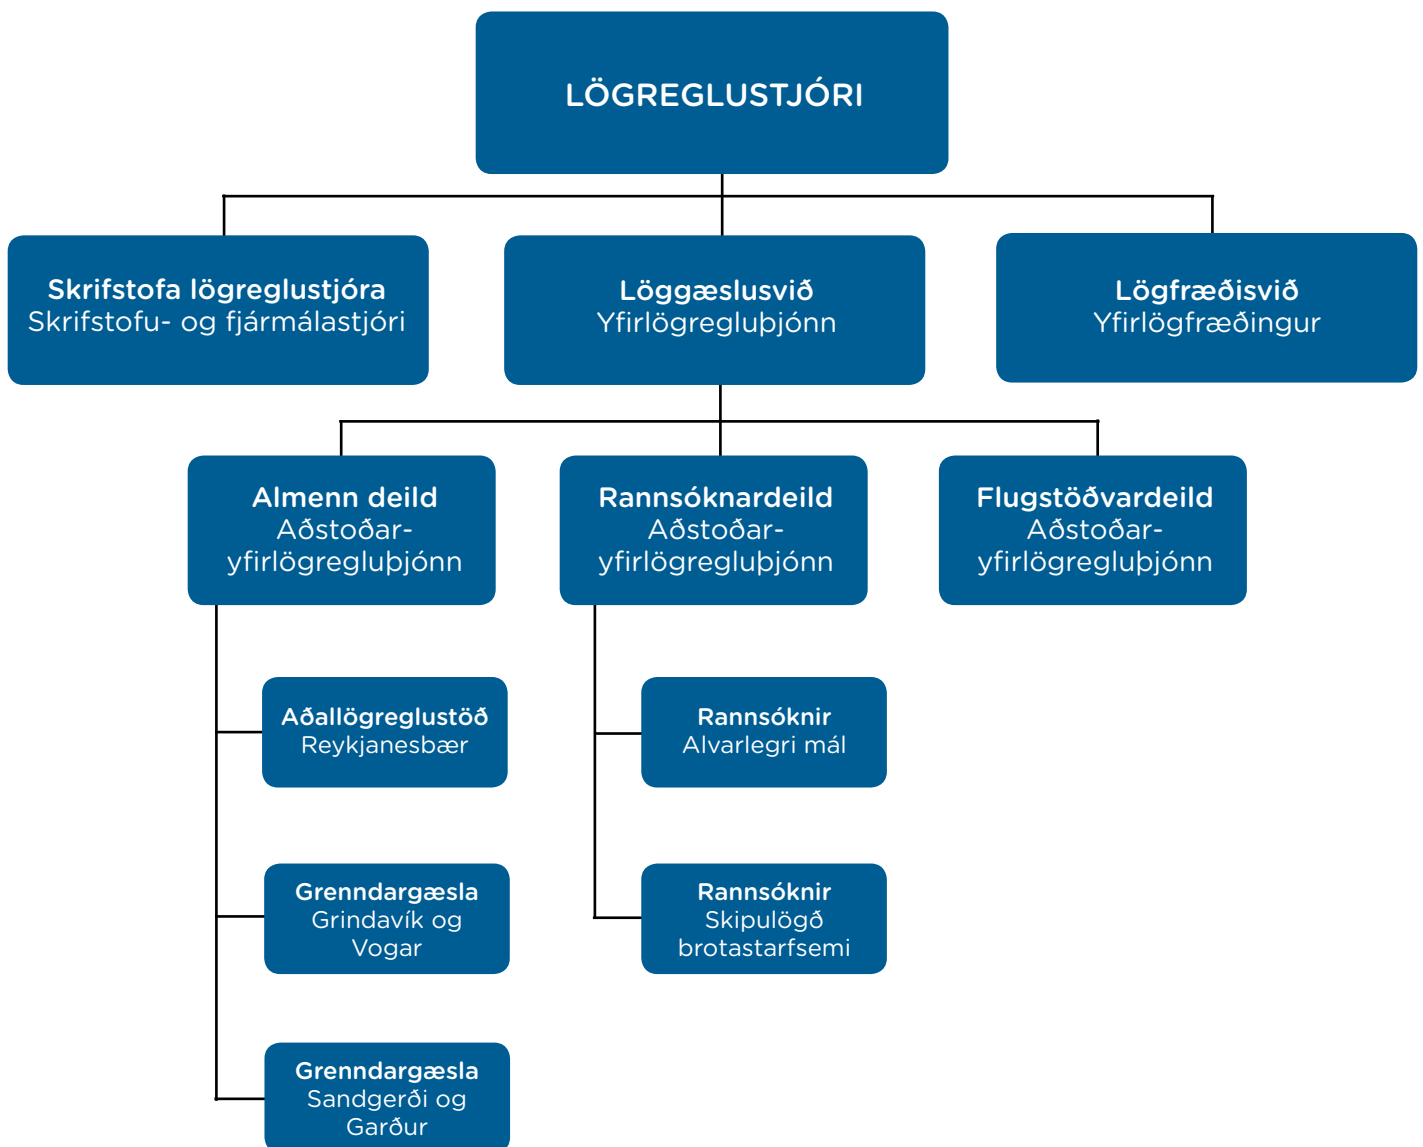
LÖGREGLUSTJÓRI

Skrifstofa lögreglustjóra
Skrifstofu- og fjármálastjóri

Löggæslusvið
Yfirlögregluþjónn

Lögfræðisvið
Yfirlögfræðingur

Almenn deild
Aðstoðar-yfirlögregluþjónn

Rannsóknardeild
Aðstoðar-yfirlögregluþjónn

Flugstöðvardeild
Aðstoðar-yfirlögregluþjónn

Aðallögreglustöð
Reykjanesbær

Grenndargæsla
Grindavík og Vogar

Grenndargæsla
Sandgerði og Garður

Rannsóknir
Alvarlegri mál

Rannsóknir
Skipulögð brotastarfsemi